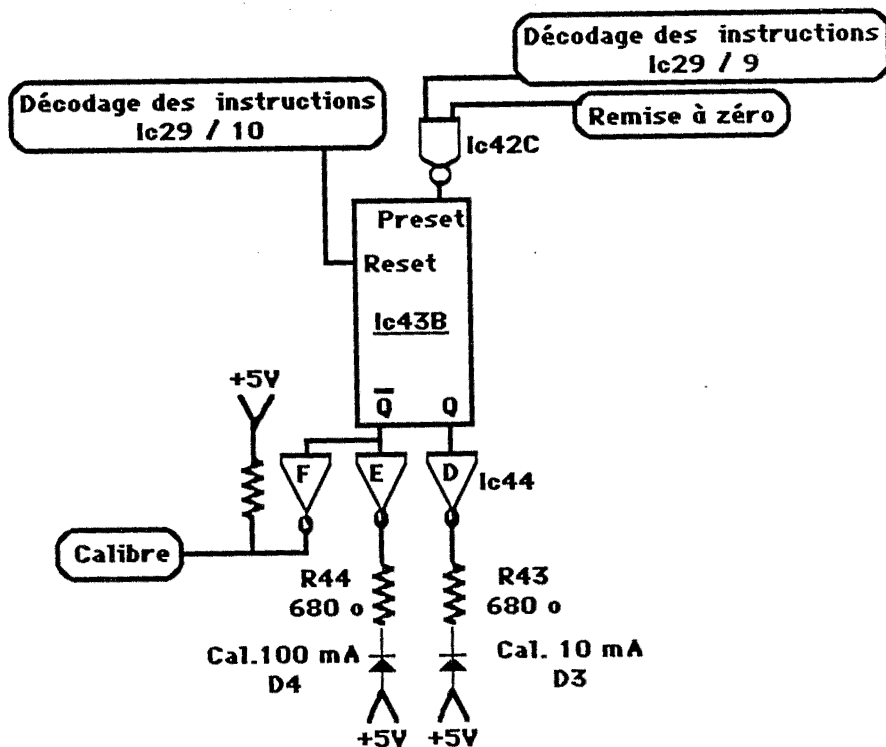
Décodage des instructions
Ic29 / 9

Décodage des instructions
Ic29 / 10

Remise à zéro

Ic42C

Preset

Reset

Ic43B

$\overline{Q}$

Q

+5V

F

E

D

Ic44

Calibre

R44
680 o

R43
680 o

Cal.100 mA
D4

Cal. 10 mA
D3

+5V

+5V